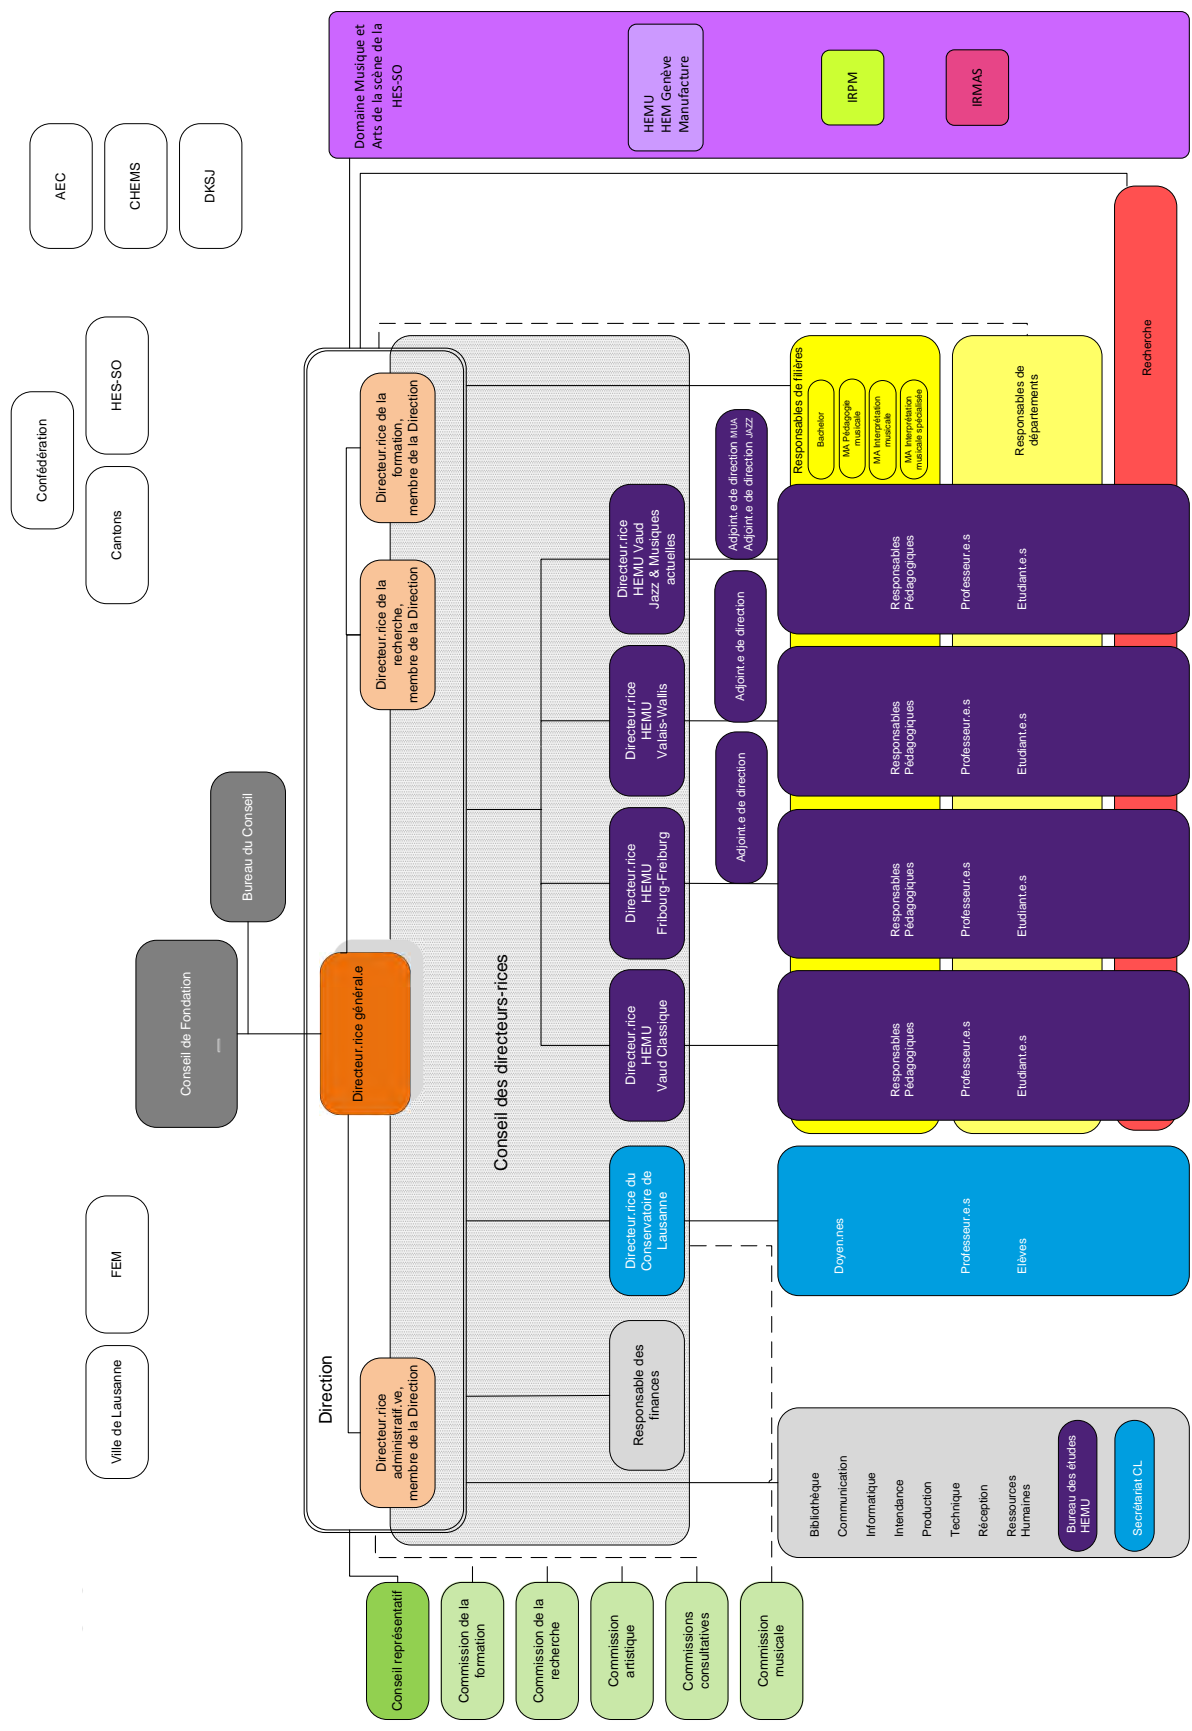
Domaine Musique et Arts de la scène de la HES-SO

HEMU
HEM Genève
Manufacture

IRPM

IRMAS

AEC

CHEMS

DKSJ

Confédération

HES-SO

Cantons

Recherche

Responsables de filières

Bachelor

MA Pédagogie musicale

MA Interprétation musicale

MA Interprétation musicale spécialisée

Responsables de départements

Directeur.rice de la formation, membre de la Direction

Directeur.rice de la recherche, membre de la Direction

Adjoint.e de direction MJA
Adjoint.e de direction JAZZ

Directeur.rice HEMU Vaud Jazz & Musiques actuelles

Responsables Pédagogiques

Professeur.e.s

Etudiant.e.s

Adjoint.e de direction

Directeur.rice HEMU Valais-Wallis

Responsables Pédagogiques

Professeur.e.s

Etudiant.e.s

Bureau du Conseil

Adjoint.e de direction

Directeur.rice HEMU Fribourg-Freiburg

Responsables Pédagogiques

Professeur.e.s

Etudiant.e.s

Conseil de Fondation

Directeur.rice général.e

Conseil des directeurs-rices

Directeur.rice HEMU Vaud Classique

Responsables Pédagogiques

Professeur.e.s

Etudiant.e.s

FEM

Directeur.rice du Conservatoire de Lausanne

Doyen.nes

Professeur.e.s

Elèves

Ville de Lausanne

Direction

Directeur.rice administratif.ve, membre de la Direction

Responsable des finances

Bibliothèque
Communication
Informatique
Intendance
Production
Technique
Réception
Ressources Humaines

Bureau des études HEMU

Secrétariat CL

Conseil représentatif

Commission de la formation

Commission de la recherche

Commission artistique

Commissions consultatives

Commission musicale